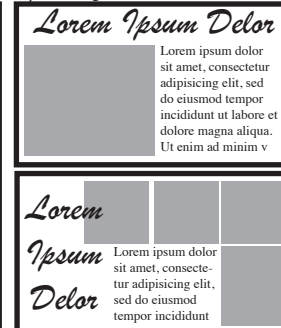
Lorem Ipsum Delor

Lorem ipsum dolor sit amet, consectetur adipisicing elit, sed do eiusmod tempor incididunt ut labore et dolore magna aliqua. Ut enim ad minim v

Lorem
Ipsum
Delor

Lorem ipsum dolor sit amet, consectetur adipisicing elit, sed do eiusmod tempor incididunt